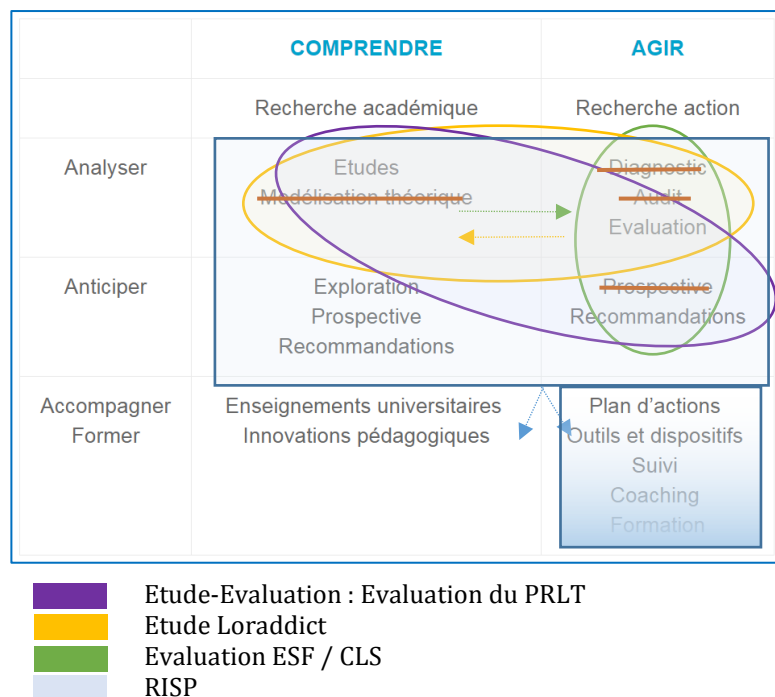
| | COMPRENDRE | AGIR |
|---|---|---|
| | Recherche académique | Recherche action |
| Analyser | Etudes Modélisation théorique | Diagnostic Audit Evaluation |
| Anticiper | Exploration Prospective Recommandations | Prospective Recommandations |
| Accompagner Former | Enseignements universitaires Innovations pédagogiques | Plan d'actions Outils et dispositifs Suivi Coaching Formation |

Etude-Evaluation : Evaluation du PRLT
Etude Loraddict
Evaluation ESF / CLS
RISP